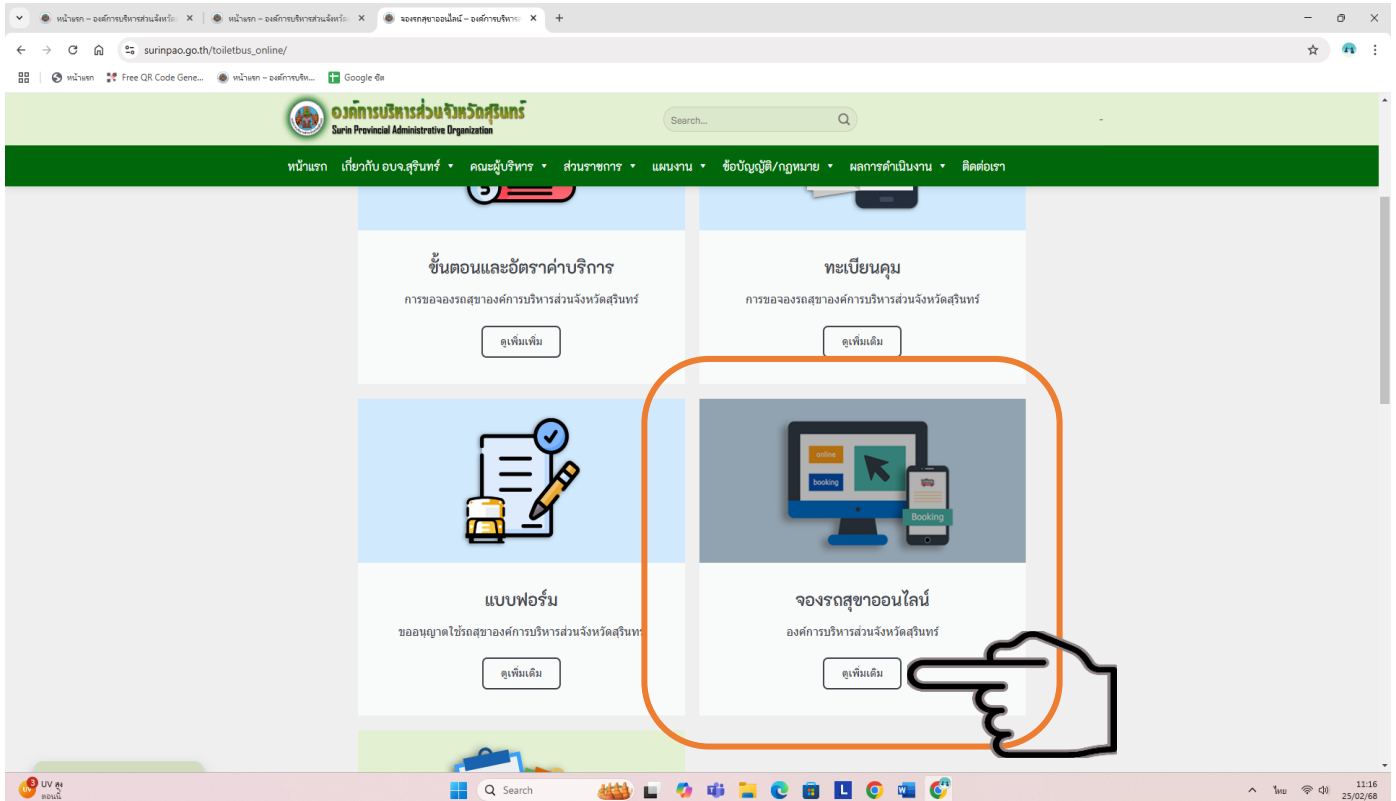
หน้าแรก – องค์การบริหารส่วนจังหวัด ×
หน้าแรก – องค์การบริหารส่วนจังหวัด ×
จองรถสุขาออนไลน์ – องค์การบริหาร ×
+

surinpao.go.th/toiletbus_online/

หน้าแรก | Free QR Code Gene... | หน้าแรก – องค์การบริห... | Google ชีต

องค์การบริหารส่วนจังหวัดสุรินทร์
Surin Provincial Administrative Organization

Search...

หน้าแรก | เกี่ยวกับ อบจ.สุรินทร์ | คณะผู้บริหาร | ส่วนราชการ | แผนงาน | ข้อบัญญัติ/กฎหมาย | ผลการดำเนินงาน | ติดต่อเรา

ขั้นตอนและอัตราค่าบริการ
การขอจองรถสุขาองค์การบริหารส่วนจังหวัดสุรินทร์
ดูเพิ่มเพิ่ม

ทะเบียนคุม
การขอจองรถสุขาองค์การบริหารส่วนจังหวัดสุรินทร์
ดูเพิ่มเติม

แบบฟอร์ม
ขออนุญาตใช้รถสุขาองค์การบริหารส่วนจังหวัดสุรินทร์
ดูเพิ่มเติม

online
booking
Booking

จองรถสุขาออนไลน์
องค์การบริหารส่วนจังหวัดสุรินทร์
ดูเพิ่มเติม

UV สูง
ตอนนี้
Search
ไทย
11:16
25/02/68